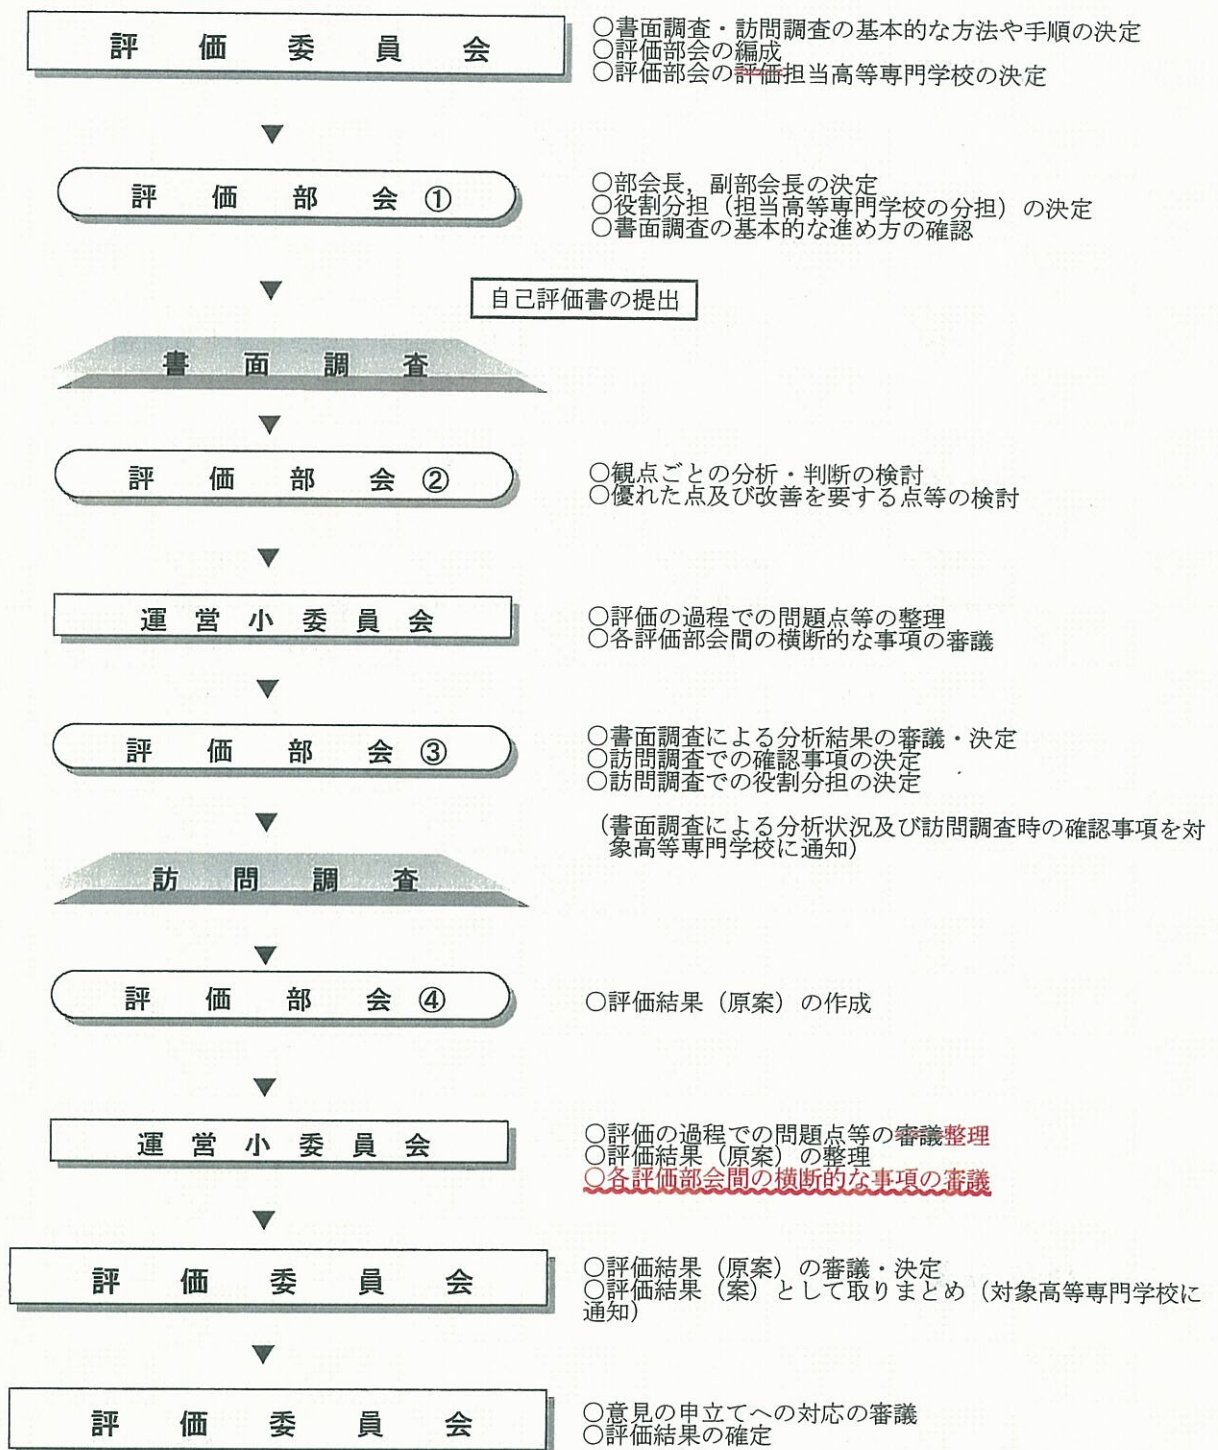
評　価　委　員　会

○書面調査・訪問調査の基本的な方法や手順の決定
○評価部会の編成
○評価部会の評価担当高等専門学校の決定

評　価　部　会　①

○部会長，副部会長の決定
○役割分担（担当高等専門学校の分担）の決定
○書面調査の基本的な進め方の確認

自己評価書の提出

書　面　調　査

評　価　部　会　②

○観点ごとの分析・判断の検討
○優れた点及び改善を要する点等の検討

運　営　小　委　員　会

○評価の過程での問題点等の整理
○各評価部会間の横断的な事項の審議

評　価　部　会　③

○書面調査による分析結果の審議・決定
○訪問調査での確認事項の決定
○訪問調査での役割分担の決定

（書面調査による分析状況及び訪問調査時の確認事項を対象高等専門学校に通知）

訪　問　調　査

評　価　部　会　④

○評価結果（原案）の作成

運　営　小　委　員　会

○評価の過程での問題点等の審議整理
○評価結果（原案）の整理
○各評価部会間の横断的な事項の審議

評　価　委　員　会

○評価結果（原案）の審議・決定
○評価結果（案）として取りまとめ（対象高等専門学校に通知）

評　価　委　員　会

○意見の申立てへの対応の審議
○評価結果の確定